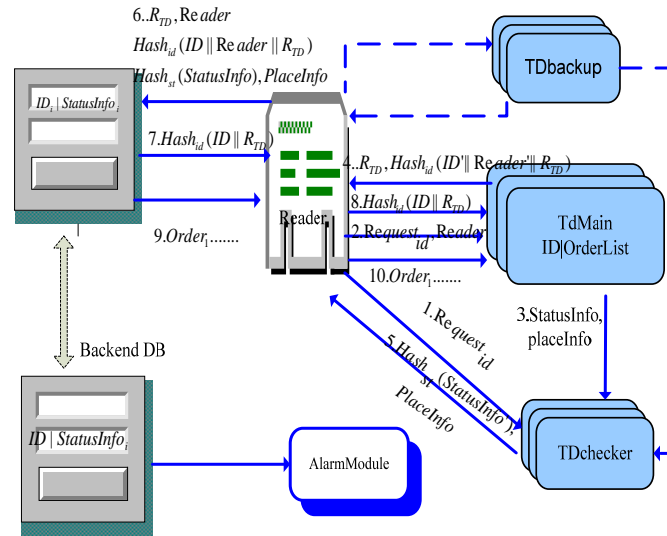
6. $R_{TD}$, Reader
$Hash_{id}(ID \| Reader \| R_{TD})$
$Hash_{st}(StatusInfo)$, PlaceInfo

TDbackup

$ID_i \mid StatusInfo_i$

7. $Hash_{id}(ID \| R_{TD})$

4. $R_{TD}$, $Hash_{id}(ID' \| Reader' \| R_{TD})$

8. $Hash_{id}(ID \| R_{TD})$

Reader

2. $Request_{id}$, Reader

9. $Order_1$.......

10. $Order_1$.......

TdMain
ID|OrderList

1. $Request_{id}$

5. $Hash_{st}(StatusInfo)$, PlaceInfo

3. StatusInfo, placeInfo

Backend DB

$ID \mid StatusInfo_i$

AlarmModule

TDchecker